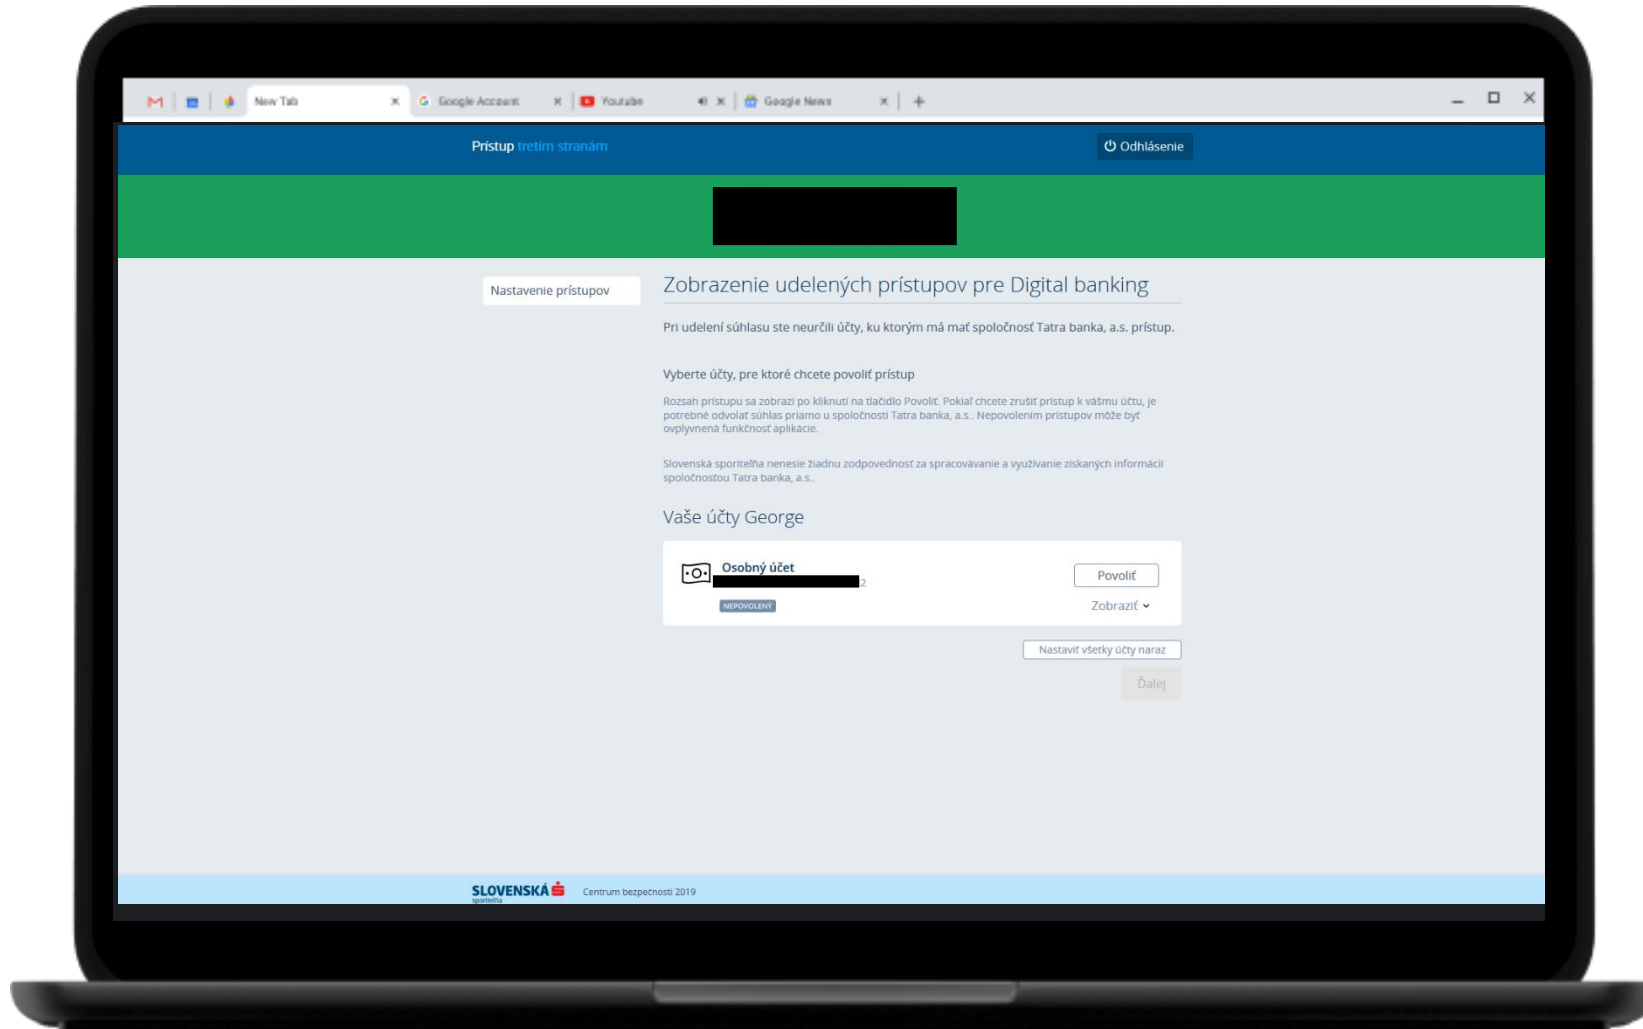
New Tab
Google Account
Youtube
Google News

Prístup tretím stranám
Odhlásenie

Nastavenie prístupov

Zobrazenie udelených prístupov pre Digital banking

Pri udelení súhlasu ste neurčili účty, ku ktorým má mať spoločnosť Tatra banka, a.s. prístup.

Vyberte účty, pre ktoré chcete povoliť prístup

Rozsah prístupu sa zobrazí po kliknutí na tlačidlo Povoliť. Pokiaľ chcete zrušiť prístup k vášmu účtu, je potrebné odvolať súhlas priamo u spoločnosti Tatra banka, a.s.. Nepovolením prístupov môže byť ovplyvnená funkčnosť aplikácie.

Slovenská sporiteľňa nenesie žiadnu zodpovednosť za spracovávanie a využívanie získaných informácií spoločnosťou Tatra banka, a.s..

Vaše účty George

Osobný účet
NEPOVOLENÝ
Povoliť
Zobraziť

Nastaviť všetky účty naraz
Ďalej

SLOVENSKÁ sporiteľňa
Centrum bezpečnosti 2019